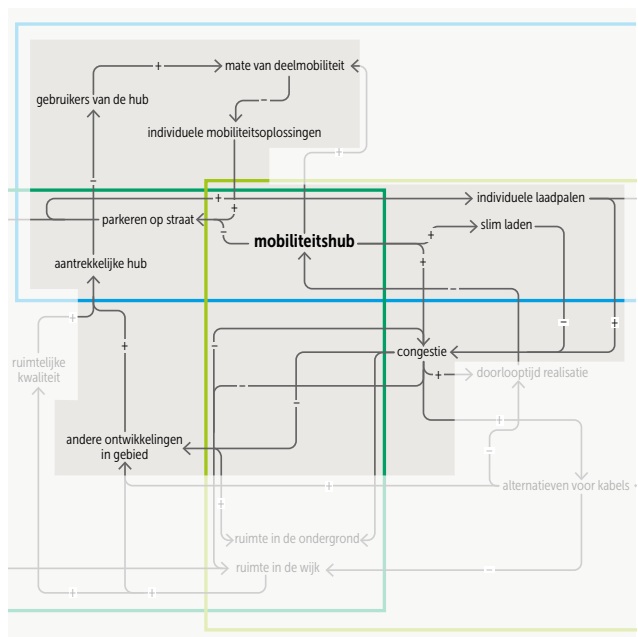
mate van deelmobiliteit

gebruikers van de hub

individuele mobiliteitsoplossingen

individuele laadpalen

parkeren op straat

mobiliteitshub

slim laden

aantrekkelijke hub

ruimtelijke kwaliteit

congestie

doorlooptijd realisatie

andere ontwikkelingen in gebied

alternatieven voor kabels

ruimte in de ondergrond

ruimte in de wijk